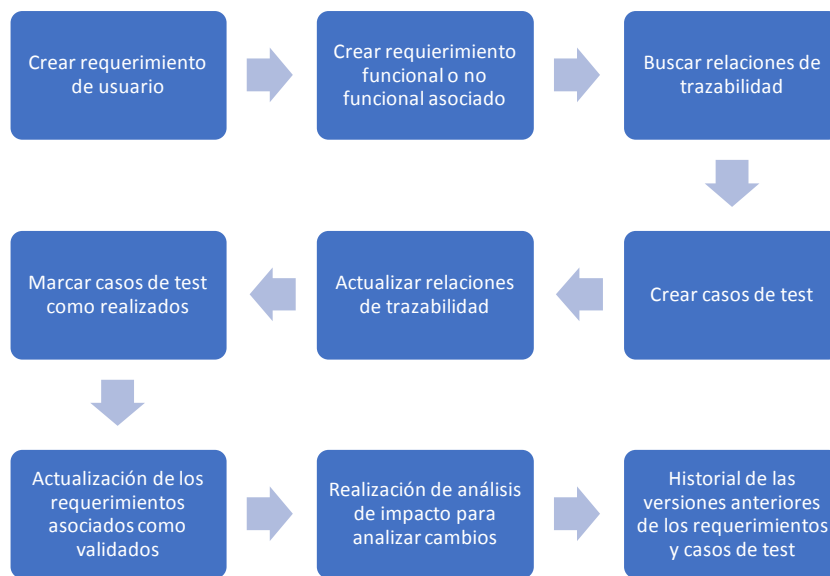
Crear requerimiento de usuario

Crear requerimiento funcional o no funcional asociado

Buscar relaciones de trazabilidad

Crear casos de test

Actualizar relaciones de trazabilidad

Marcar casos de test como realizados

Actualización de los requerimientos asociados como validados

Realización de análisis de impacto para analizar cambios

Historial de las versiones anteriores de los requerimientos y casos de test